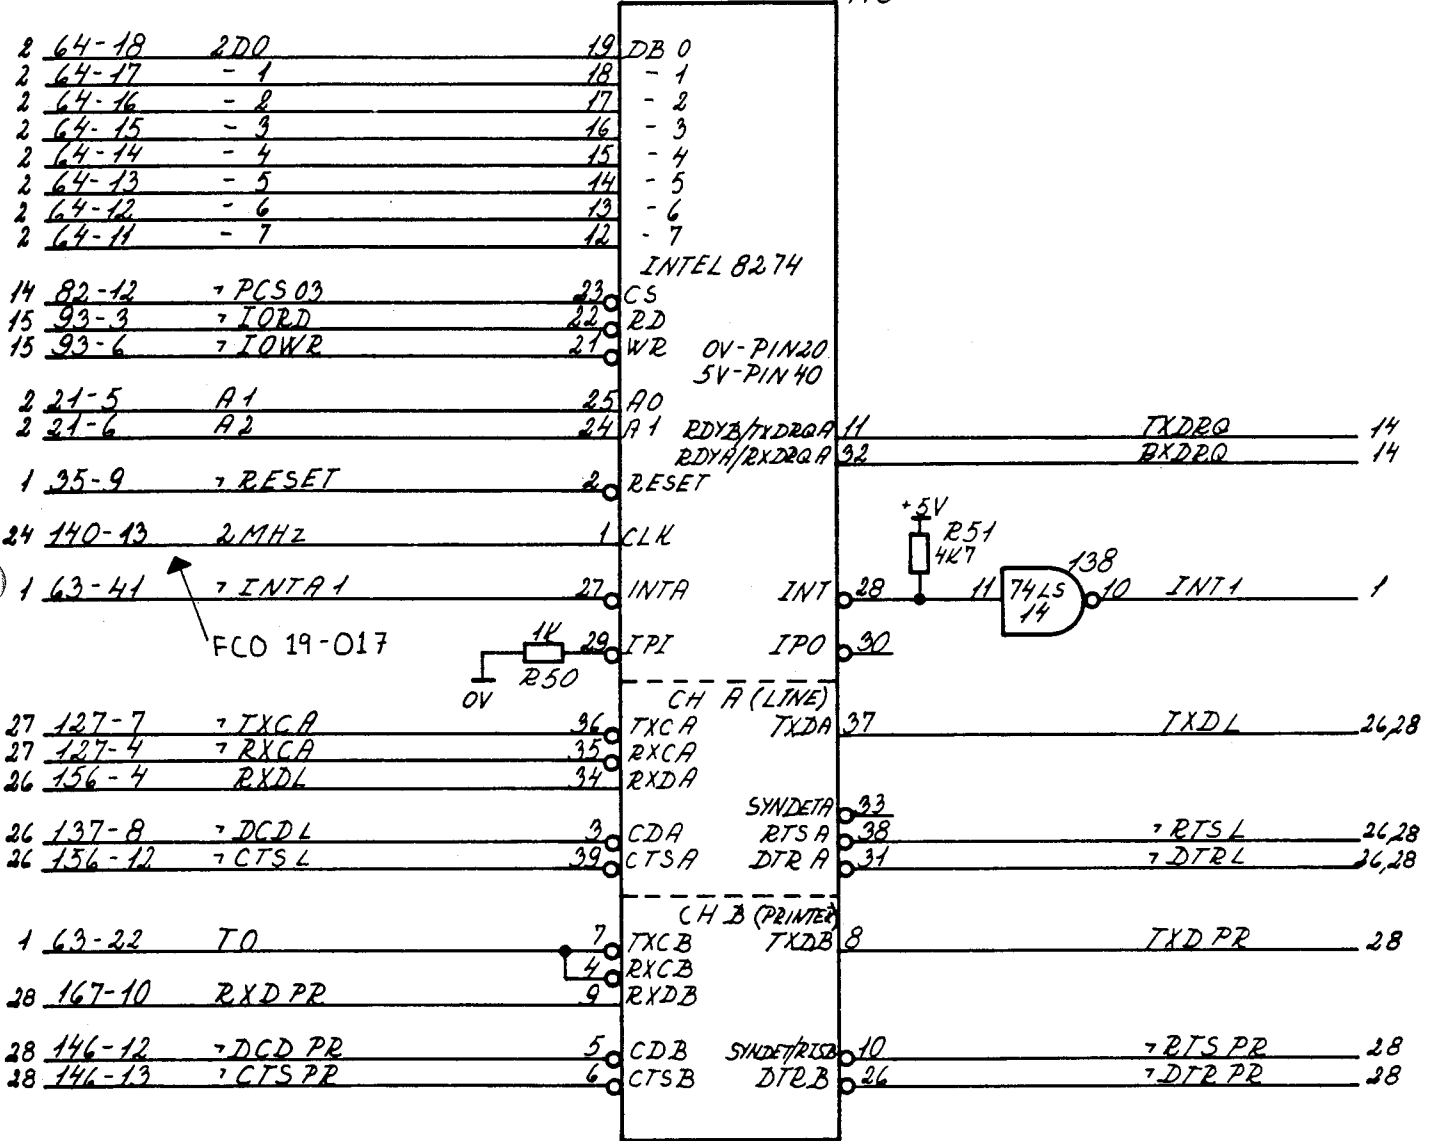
2 64-18 2D0 19 DB 0
2 64-17 - 1 18 - 1
2 64-16 - 2 17 - 2
2 64-15 - 3 16 - 3
2 64-14 - 4 15 - 4
2 64-13 - 5 14 - 5
2 64-12 - 6 13 - 6
2 64-11 - 7 12 - 7

INTEL 8274

14 82-12 ¬PCS 03 23 CS
15 93-3 ¬IORD 22 RD
15 93-6 ¬IOWR 21 WR

0V-PIN20
5V-PIN40

2 21-5 A1 25 A0
2 21-6 A2 24 A1

RDYB/TXDRQA 11 TXDRQ 14
RDYA/RXDRQA 32 RXDRQ 14

1 35-9 ¬RESET 2 RESET

24 140-13 2MHz 1 CLK

+5V
R51
4K7
138

1 63-41 ¬INTA1 27 INTA
INT 28 11 74LS 14 10 INT1 1

FCO 19-017

1K
29 IPI
R50
0V
IPO 30

CH A (LINE)

27 127-7 ¬TXCA 36 TXCA
TXDA 37 TXDL 26,28
27 127-4 ¬RXCA 35 RXCA
26 156-4 RXDL 34 RXDA

SYNDETA 33
26 137-8 ¬DCDL 3 CDA
RTS A 38 ¬RTSL 26,28
26 136-12 ¬CTSL 39 CTSA
DTR A 31 ¬DTRL 26,28

CH B (PRINTER)

1 63-22 TO 7 TXCB
TXDB 8 TXD PR 28
4 RXCB
28 167-10 RXD PR 9 RXDB

28 146-12 ¬DCD PR 5 CDB
SYNDET/RTSB 10 ¬RTS PR 28
28 146-13 ¬CTS PR 6 CTSB
DTR B 26 ¬DTR PR 28